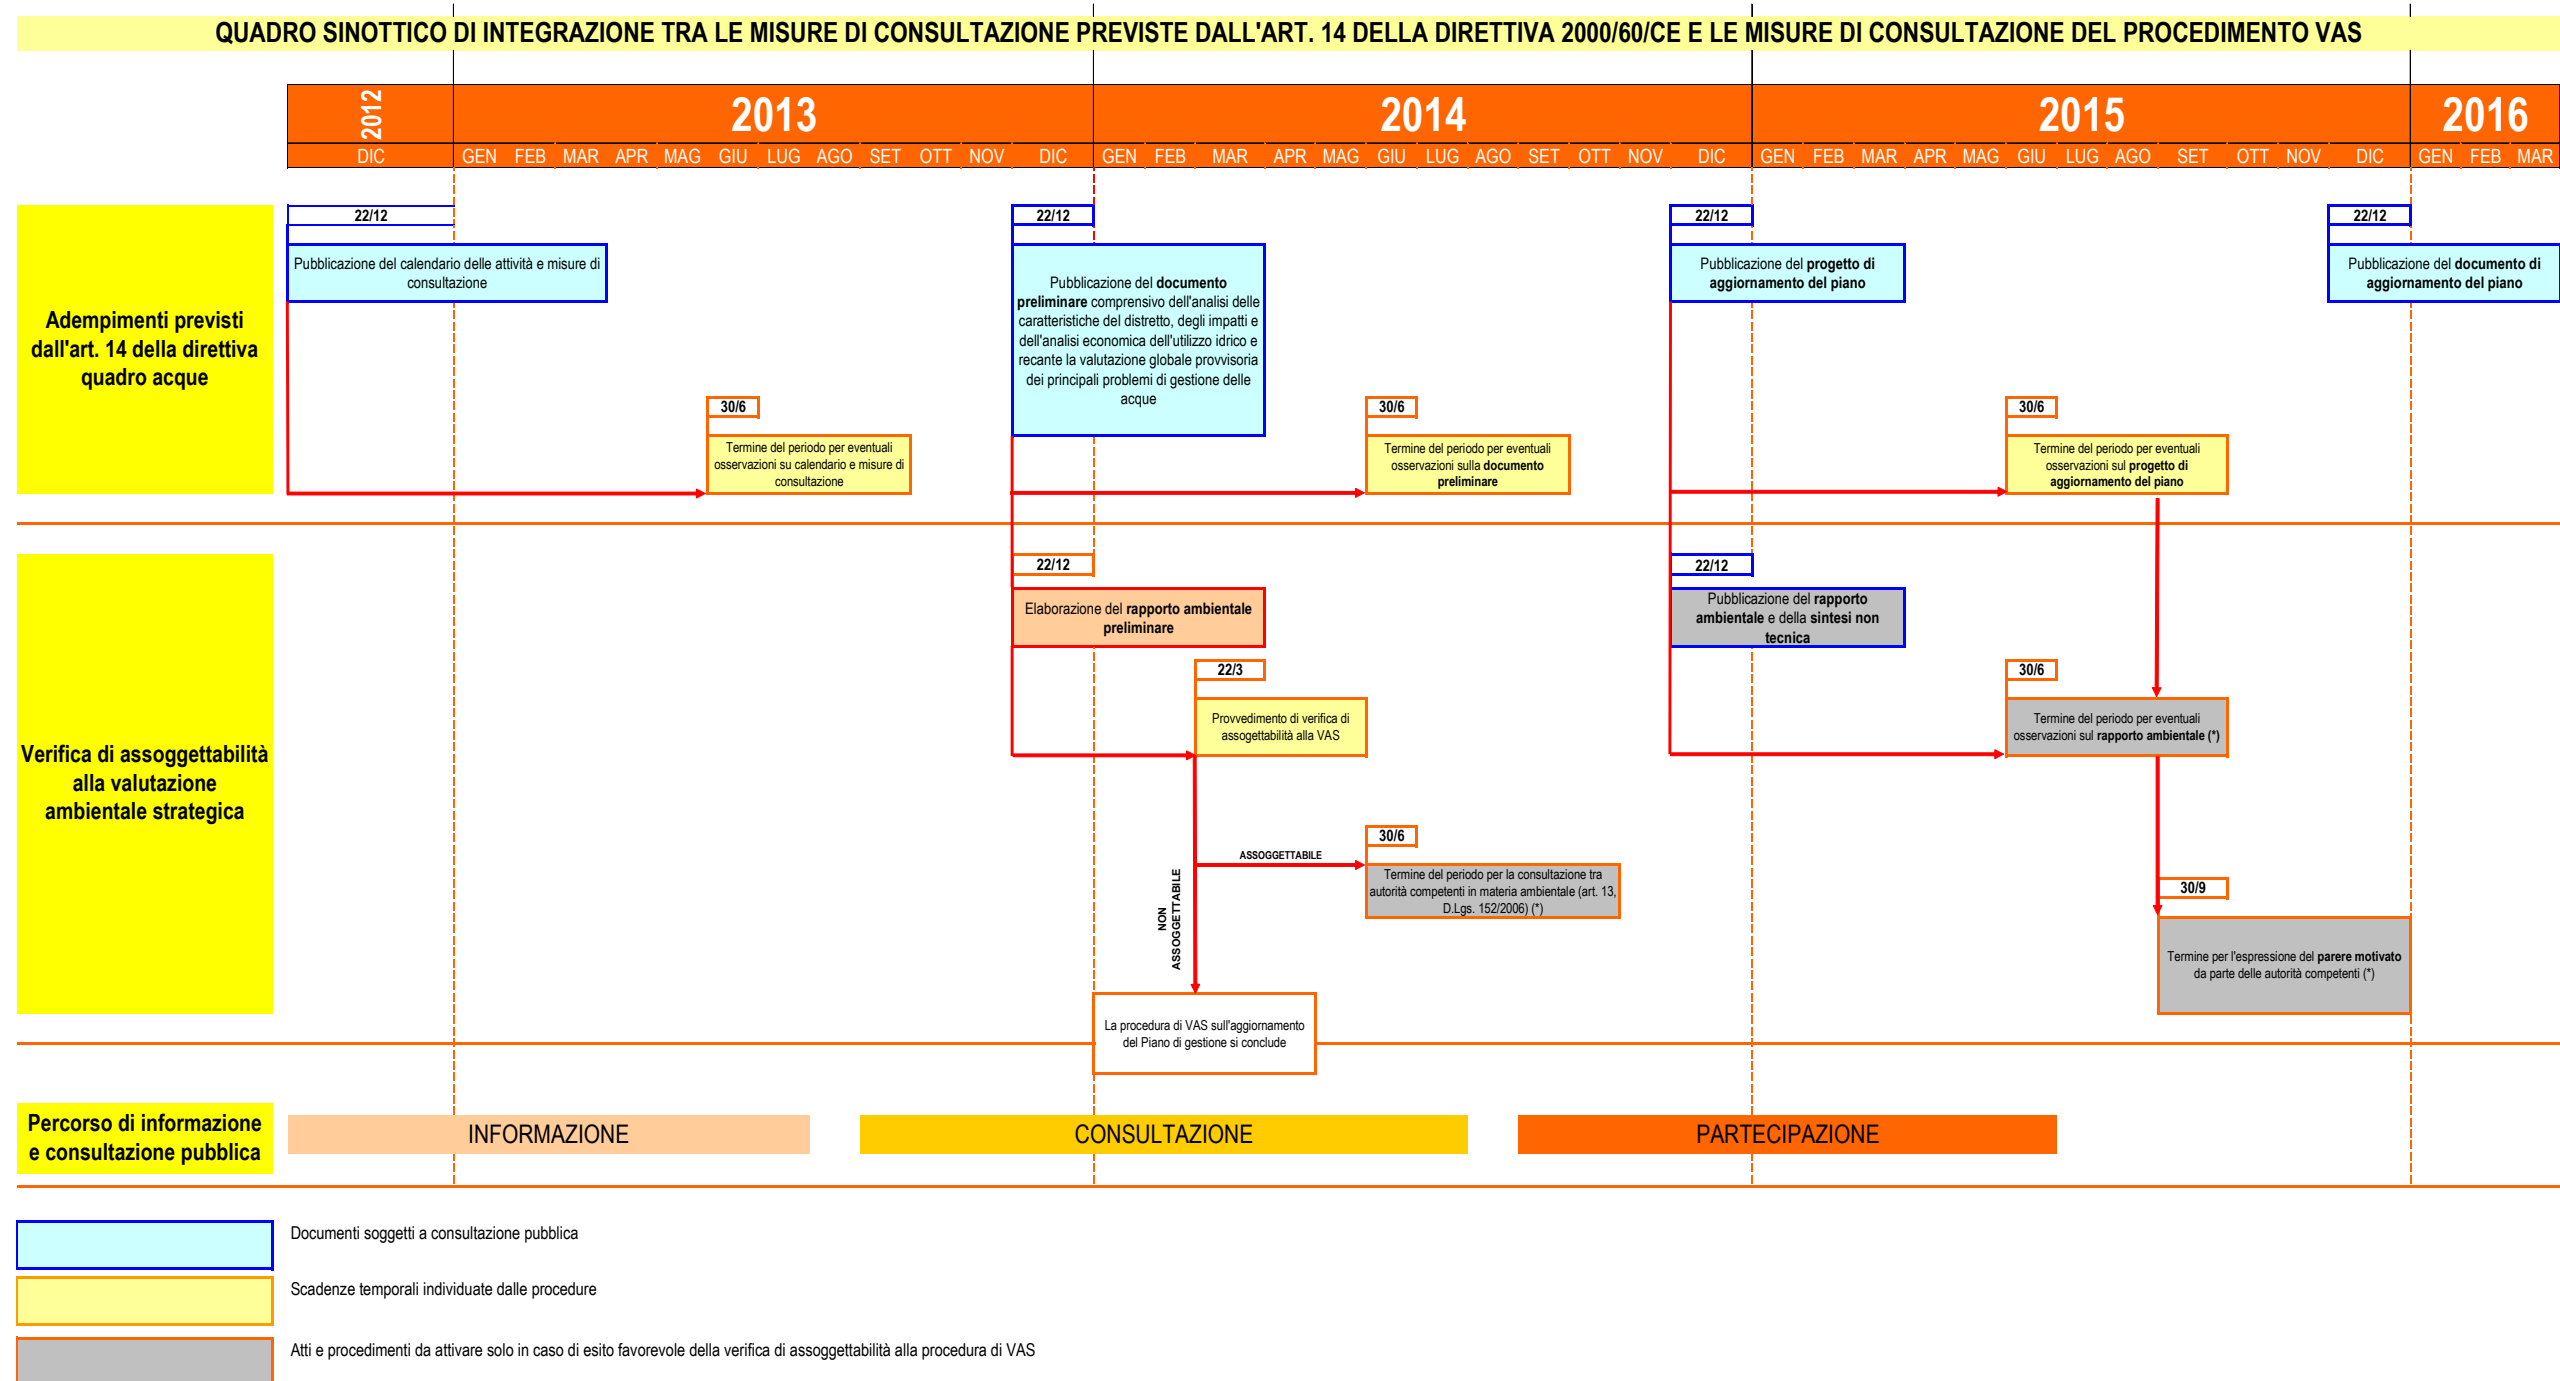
QUADRO SINOTTICO DI INTEGRAZIONE TRA LE MISURE DI CONSULTAZIONE PREVISTE DALL'ART. 14 DELLA DIRETTIVA 2000/60/CE E LE MISURE DI CONSULTAZIONE DEL PROCEDIMENTO VAS

2012 DIC
2013 GEN FEB MAR APR MAG GIU LUG AGO SET OTT NOV DIC
2014 GEN FEB MAR APR MAG GIU LUG AGO SET OTT NOV DIC
2015 GEN FEB MAR APR MAG GIU LUG AGO SET OTT NOV DIC
2016 GEN FEB MAR

Adempimenti previsti dall'art. 14 della direttiva quadro acque

22/12
Pubblicazione del calendario delle attività e misure di consultazione

30/6
Termine del periodo per eventuali osservazioni su calendario e misure di consultazione

22/12
Pubblicazione del documento preliminare comprensivo dell'analisi delle caratteristiche del distretto, degli impatti e dell'analisi economica dell'utilizzo idrico e recante la valutazione globale provvisoria dei principali problemi di gestione delle acque

30/6
Termine del periodo per eventuali osservazioni sulla documento preliminare

22/12
Pubblicazione del progetto di aggiornamento del piano

30/6
Termine del periodo per eventuali osservazioni sul progetto di aggiornamento del piano

22/12
Pubblicazione del documento di aggiornamento del piano

Verifica di assoggettabilità alla valutazione ambientale strategica

22/12
Elaborazione del rapporto ambientale preliminare

22/3
Provvedimento di verifica di assoggettabilità alla VAS

ASSOGGETTABILE

NON ASSOGGETTABILE

30/6
Termine del periodo per la consultazione tra autorità competenti in materia ambientale (art. 13, D.Lgs. 152/2006) (*)

La procedura di VAS sull'aggiornamento del Piano di gestione si conclude

22/12
Pubblicazione del rapporto ambientale e della sintesi non tecnica

30/6
Termine del periodo per eventuali osservazioni sul rapporto ambientale (*)

30/9
Termine per l'espressione del parere motivato da parte delle autorità competenti (*)

Percorso di informazione e consultazione pubblica

INFORMAZIONE
CONSULTAZIONE
PARTECIPAZIONE

Documenti soggetti a consultazione pubblica

Scadenze temporali individuate dalle procedure

Atti e procedimenti da attivare solo in caso di esito favorevole della verifica di assoggettabilità alla procedura di VAS